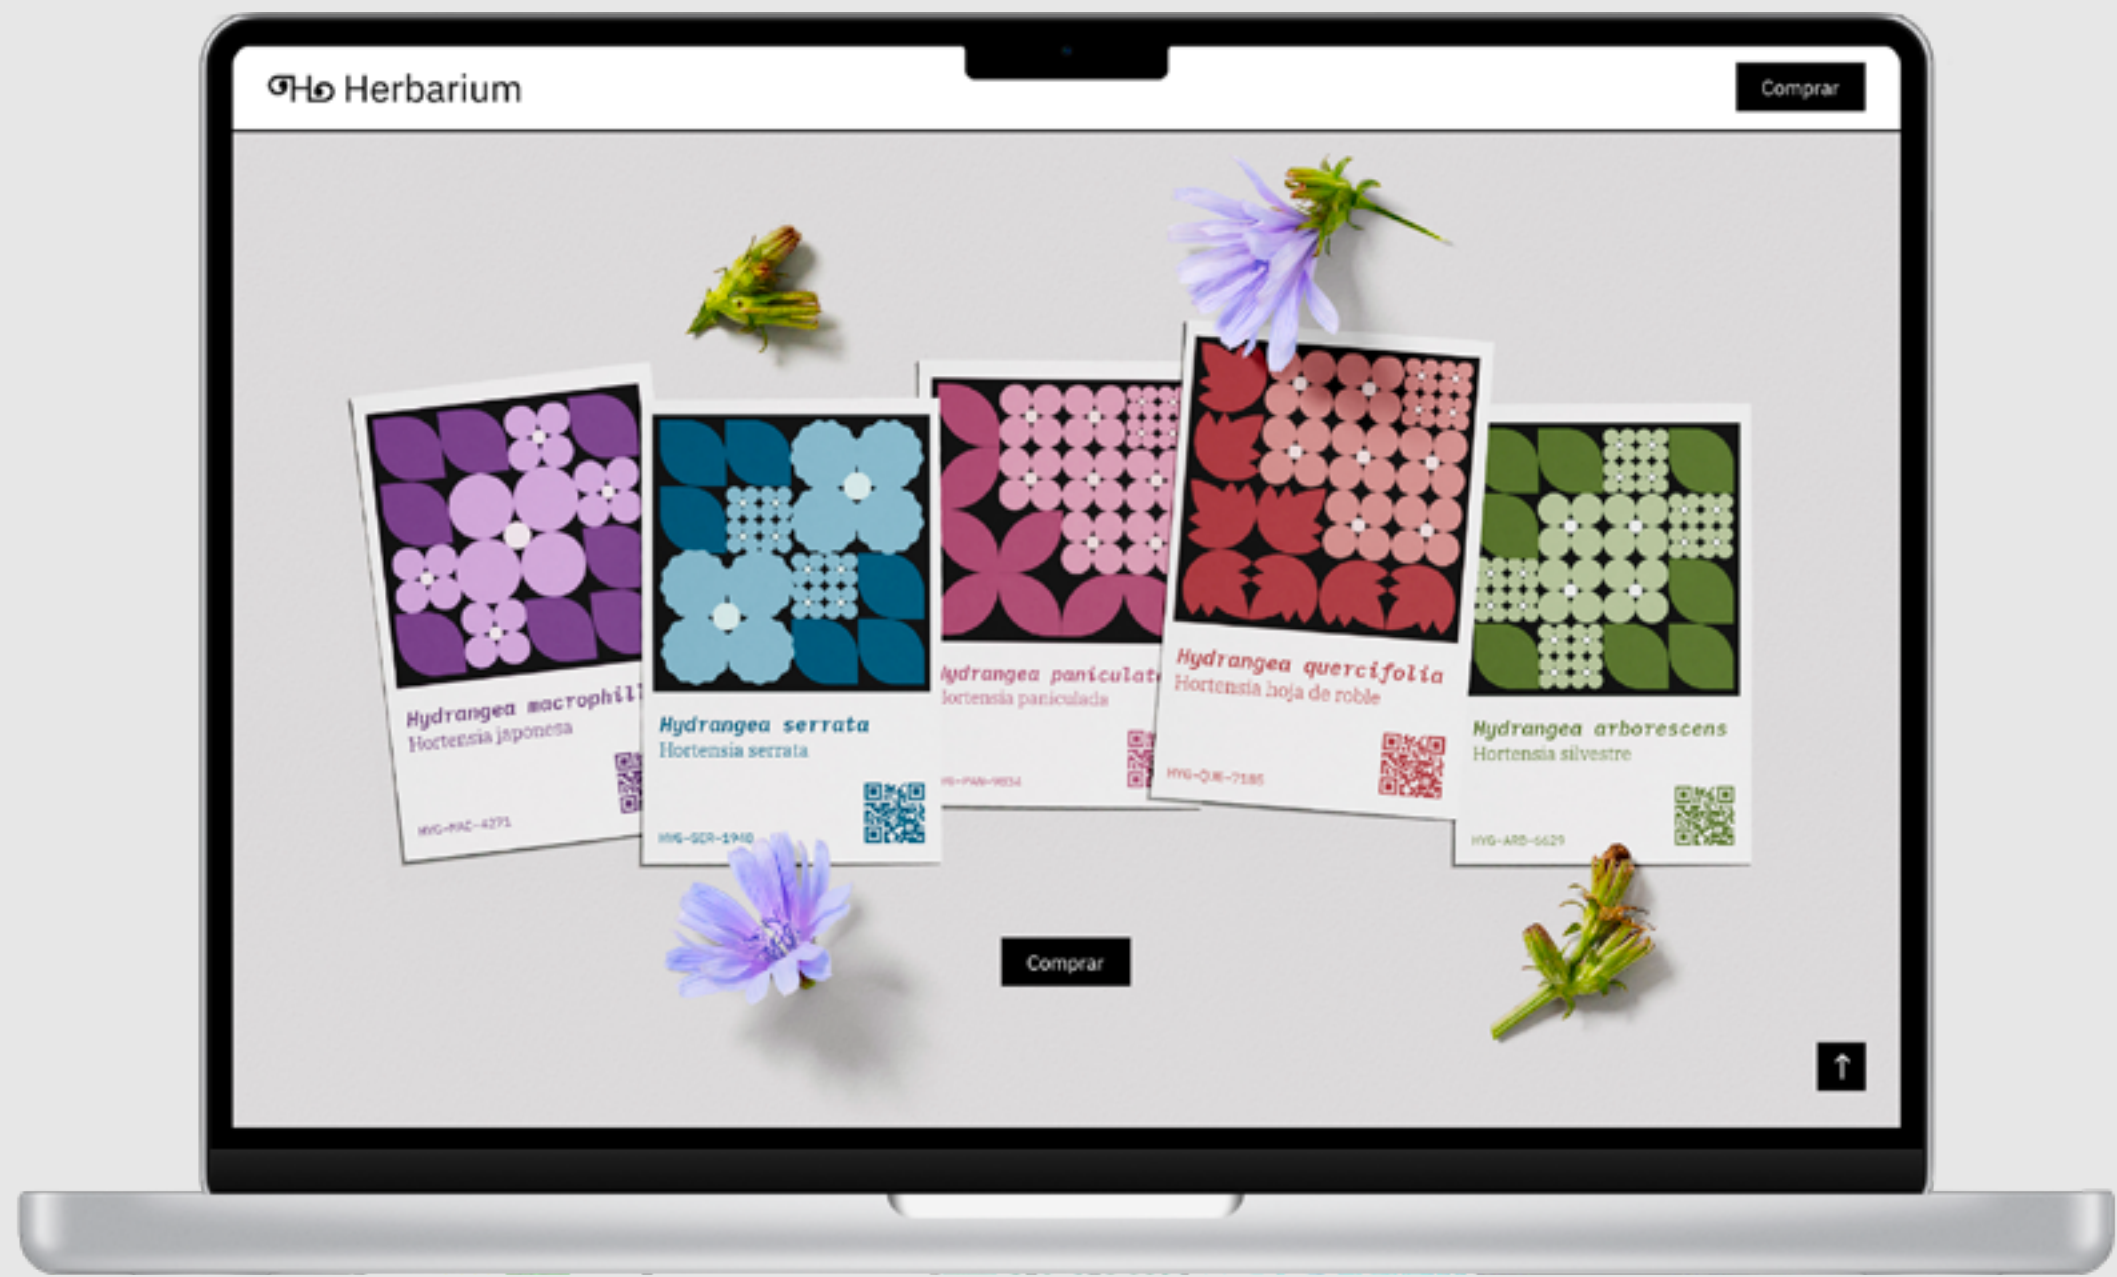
Hb Herbarium

Comprar

Hydrangea macrophill
Hortensia japonesa
HYG-MAC-4271

Hydrangea serrata
Hortensia serrata
HYG-SER-1940

ydrangea paniculat
lortensia paniculada
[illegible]

Hydrangea quercifolia
Hortensia hoja de roble
HYG-QUE-7185

Hydrangea arborescens
Hortensia silvestre
HYG-ARB-6629

Comprar

↑